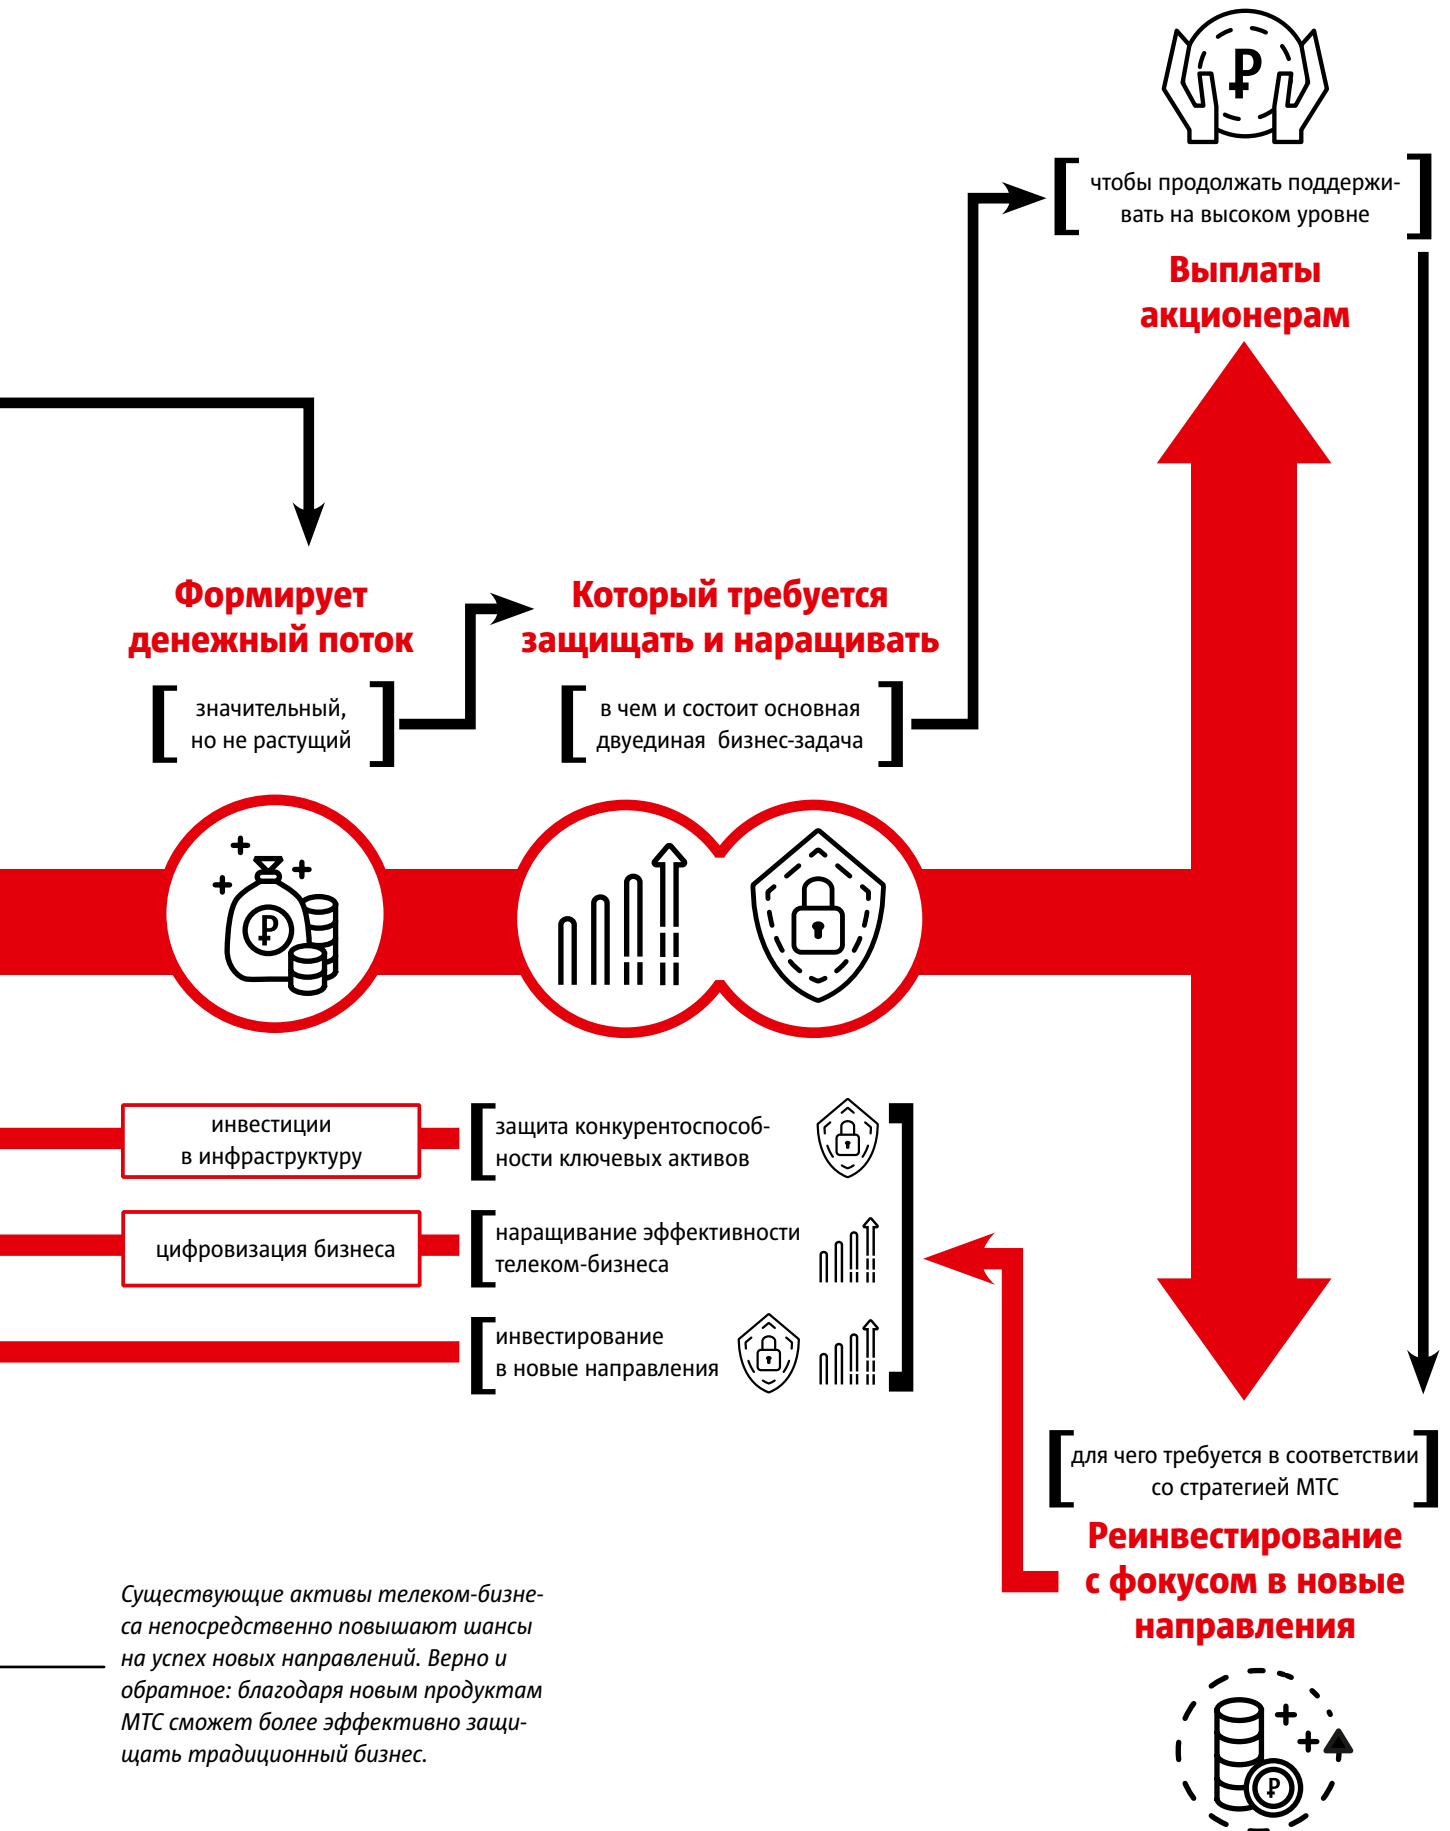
чтобы продолжать поддерживать на высоком уровне

Выплаты акционерам

Формирует денежный поток

значительный, но не растущий

Который требуется защищать и наращивать

в чем и состоит основная двуединая бизнес-задача

инвестиции в инфраструктуру

цифровизация бизнеса

защита конкурентоспособности ключевых активов

наращивание эффективности телеком-бизнеса

инвестирование в новые направления

для чего требуется в соответствии со стратегией МТС

Реинвестирование с фокусом в новые направления

Существующие активы телеком-бизнеса непосредственно повышают шансы на успех новых направлений. Верно и обратное: благодаря новым продуктам МТС сможет более эффективно защищать традиционный бизнес.